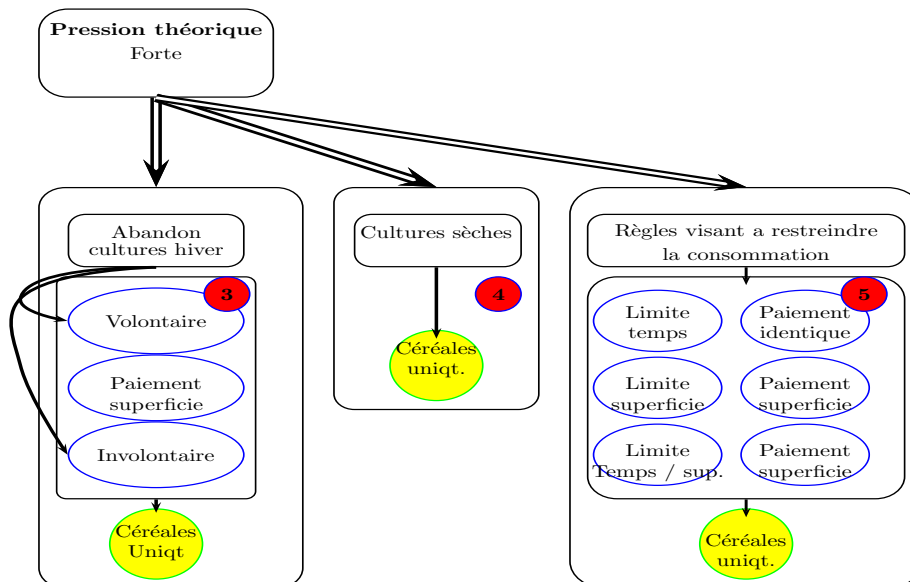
**Pression théorique**
Forte

Abandon cultures hiver

3

Volontaire

Paiement superficie

Involontaire

Céréales Uniqt

Cultures sèches

4

Céréales uniqt.

Règles visant a restreindre la consommation

5

Limite temps

Paiement identique

Limite superficie

Paiement superficie

Limite Temps / sup.

Paiement superficie

Céréales uniqt.